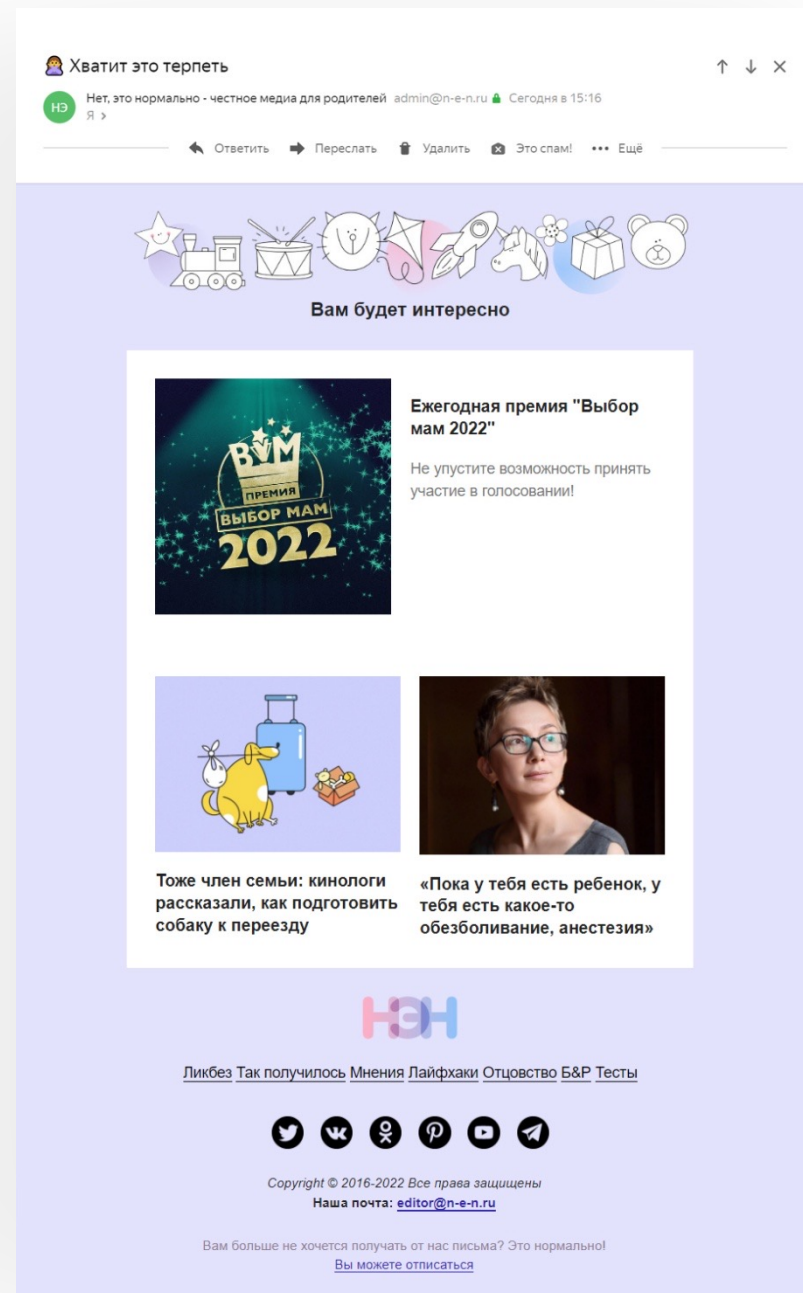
Хватит это терпеть

НЭ Нет, это нормально - честное медиа для родителей admin@n-e-n.ru Сегодня в 15:16
Я ›

Ответить Переслать Удалить Это спам! Ещё

Вам будет интересно

ВМ ПРЕМИЯ ВЫБОР МАМ 2022

Ежегодная премия "Выбор мам 2022"

Не упустите возможность принять участие в голосовании!

Тоже член семьи: кинологи рассказали, как подготовить собаку к переезду

«Пока у тебя есть ребенок, у тебя есть какое-то обезболивание, анестезия»

НЭН

Ликбез Так получилось Мнения Лайфхаки Отцовство Б&Р Тесты

Copyright © 2016-2022 Все права защищены
Наша почта: editor@n-e-n.ru

Вам больше не хочется получать от нас письма? Это нормально!
Вы можете отписаться